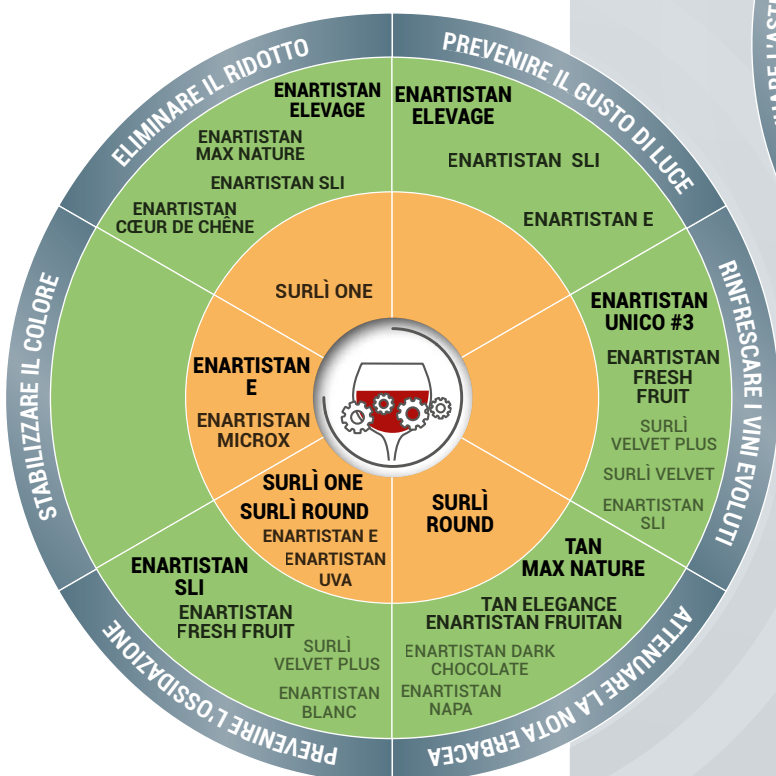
ELIMINARE IL RIDOTTO

ENARTISTAN ELEVAGE

ENARTISTAN MAX NATURE

ENARTISTAN SLI

ENARTISTAN CŒUR DE CHÊNE

PREVENIRE IL GUSTO DI LUCE

ENARTISTAN ELEVAGE

ENARTISTAN SLI

ENARTISTAN E

RINFRESCARE I VINI EVOLUTI

ENARTISTAN UNICO #3

ENARTISTAN FRESH FRUIT

SURLÌ VELVET PLUS

SURLÌ VELVET

ENARTISTAN SLI

ATTENUARE LA NOTA ERBACEA

TAN MAX NATURE

TAN ELEGANCE ENARTISTAN FRUITAN

ENARTISTAN DARK CHOCOLATE

ENARTISTAN NAPA

PREVENIRE L'OSSIDAZIONE

ENARTISTAN SLI

ENARTISTAN FRESH FRUIT

SURLÌ VELVET PLUS

ENARTISTAN BLANC

STABILIZZARE IL COLORE

SURLÌ ONE

ENARTISTAN E

ENARTISTAN MICROX

SURLÌ ONE

SURLÌ ROUND

ENARTISTAN E

ENARTISTAN UVA

SURLÌ ROUND